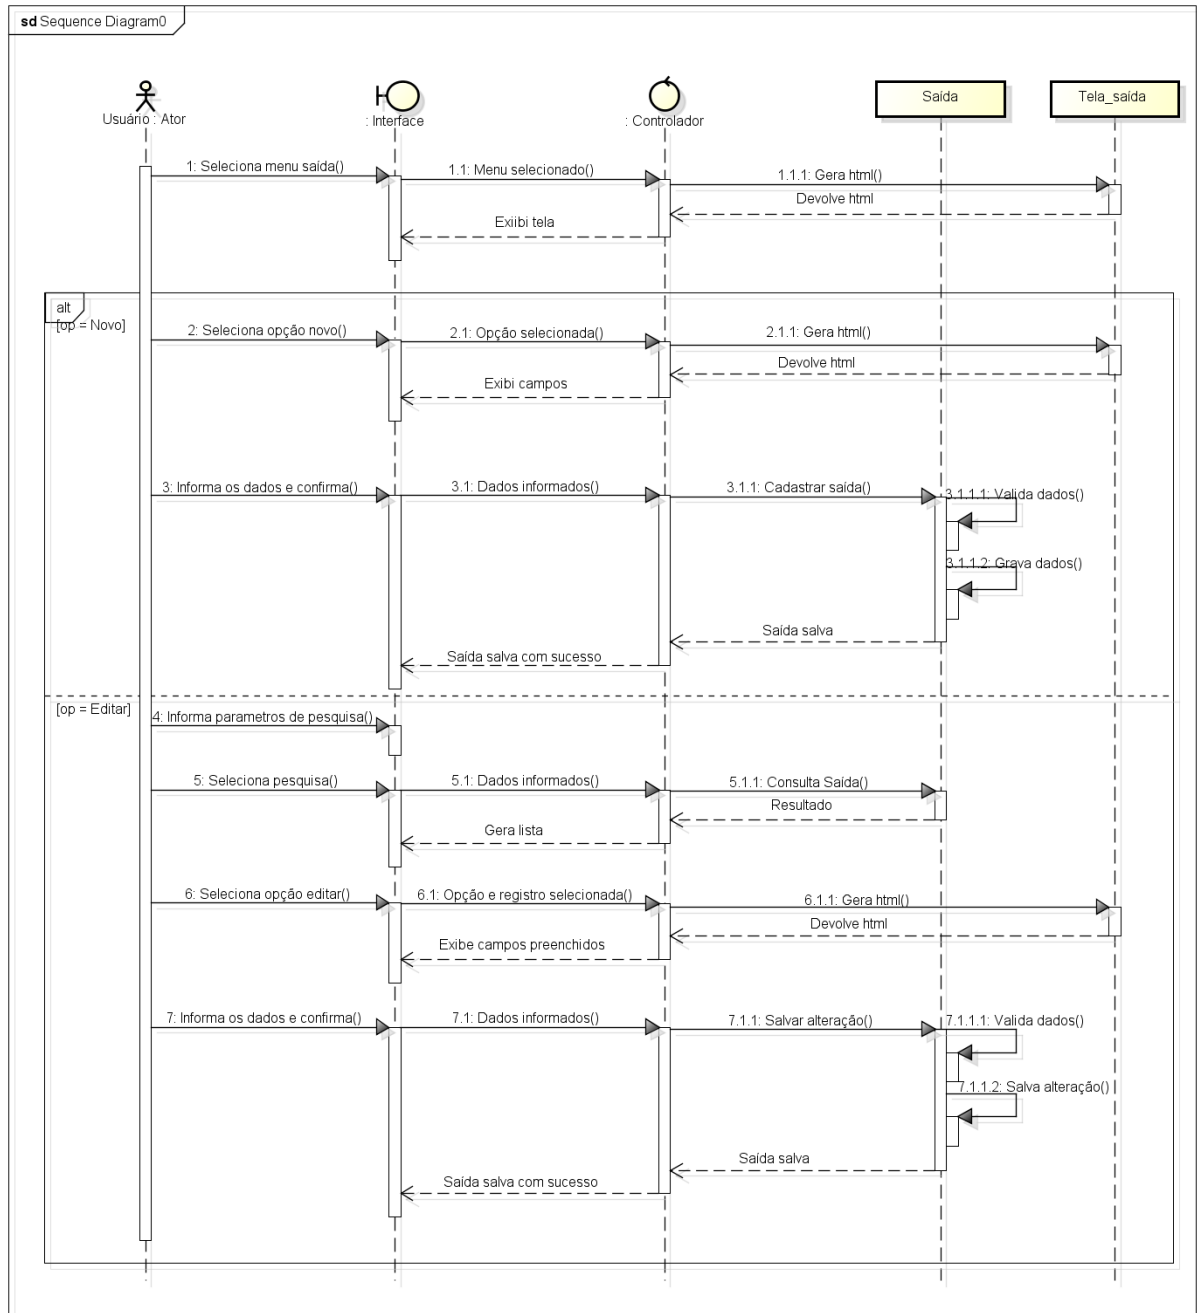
sd Sequence Diagram0

Usuário : Ator

: Interface

: Controlador

Saída

Tela_saída

1: Seleciona menu saída()

1.1: Menu selecionado()

1.1.1: Gera html()

Devolve html

Exiibi tela

alt

[op = Novo]

2: Seleciona opção novo()

2.1: Opção selecionada()

2.1.1: Gera html()

Devolve html

Exibi campos

3: Informa os dados e confirma()

3.1: Dados informados()

3.1.1: Cadastrar saída()

3.1.1.1: Valida dados()

3.1.1.2: Grava dados()

Saída salva

Saída salva com sucesso

[op = Editar]

4: Informa parametros de pesquisa()

5: Seleciona pesquisa()

5.1: Dados informados()

5.1.1: Consulta Saída()

Resultado

Gera lista

6: Seleciona opção editar()

6.1: Opção e registro selecionada()

6.1.1: Gera html()

Devolve html

Exibe campos preenchidos

7: Informa os dados e confirma()

7.1: Dados informados()

7.1.1: Salvar alteração()

7.1.1.1: Valida dados()

7.1.1.2: Salva alteração()

Saída salva

Saída salva com sucesso